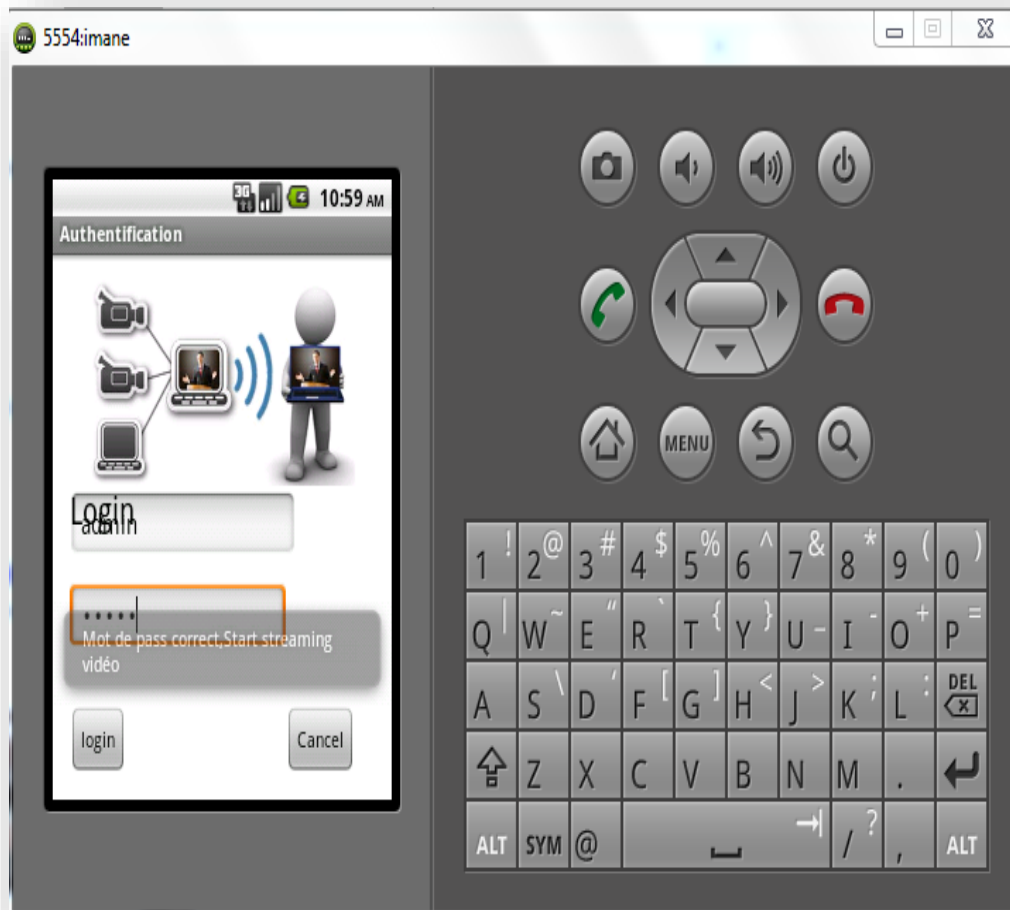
5554:imane

3G 10:59 AM

Authentification

Login

admin

•••••

Mot de pass correct,Start streaming vidéo

login

Cancel

MENU

1 ! 2 @ 3 # 4 $ 5 % 6 ^ 7 & 8 * 9 ( 0 )

Q | W ~ E " R ` T { Y } U - I - O + P =

A S \ D ' F [ G ] H < J > K ; L : DEL

Z X C V B N M .

ALT SYM @ / ? , ALT